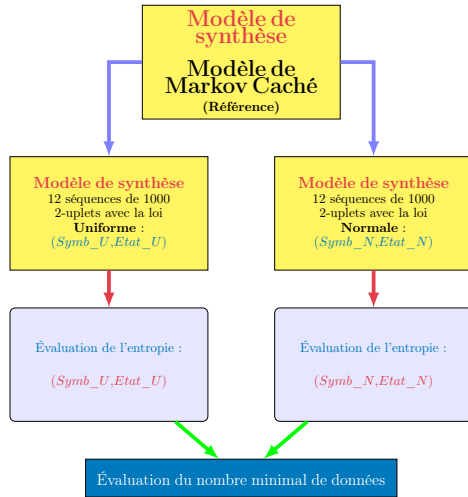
Modèle de synthèse

Modèle de Markov Caché
(Référence)

Modèle de synthèse
12 séquences de 1000 2-uplets avec la loi
Uniforme :
$(Symb\_U, Etat\_U)$

Modèle de synthèse
12 séquences de 1000 2-uplets avec la loi
Normale :
$(Symb\_N, Etat\_N)$

Évaluation de l'entropie :

$(Symb\_U, Etat\_U)$

Évaluation de l'entropie :

$(Symb\_N, Etat\_N)$

Évaluation du nombre minimal de données